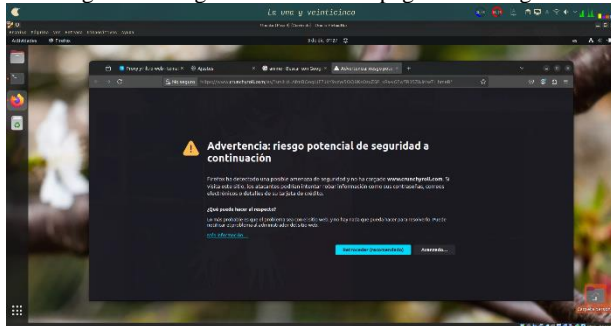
Es uno y veinticinco

Actividades Firefox

Advertencia: riesgo potencial de seguridad a continuación

Firefox ha detectado una posible amenaza de seguridad y no ha cargado www.crunchyroll.com. Si visita este sitio, los atacantes podrían intentar robar información como sus contraseñas, correos electrónicos o detalles de su tarjeta de crédito.

¿Qué puede hacer al respecto?

Lo más probable es que el problema sea con el sitio web y no hay nada que pueda hacer para resolverlo. Puede notificar el problema al administrador del sitio web.

Más información...

Retroceder (recomendado)

Avanzado...